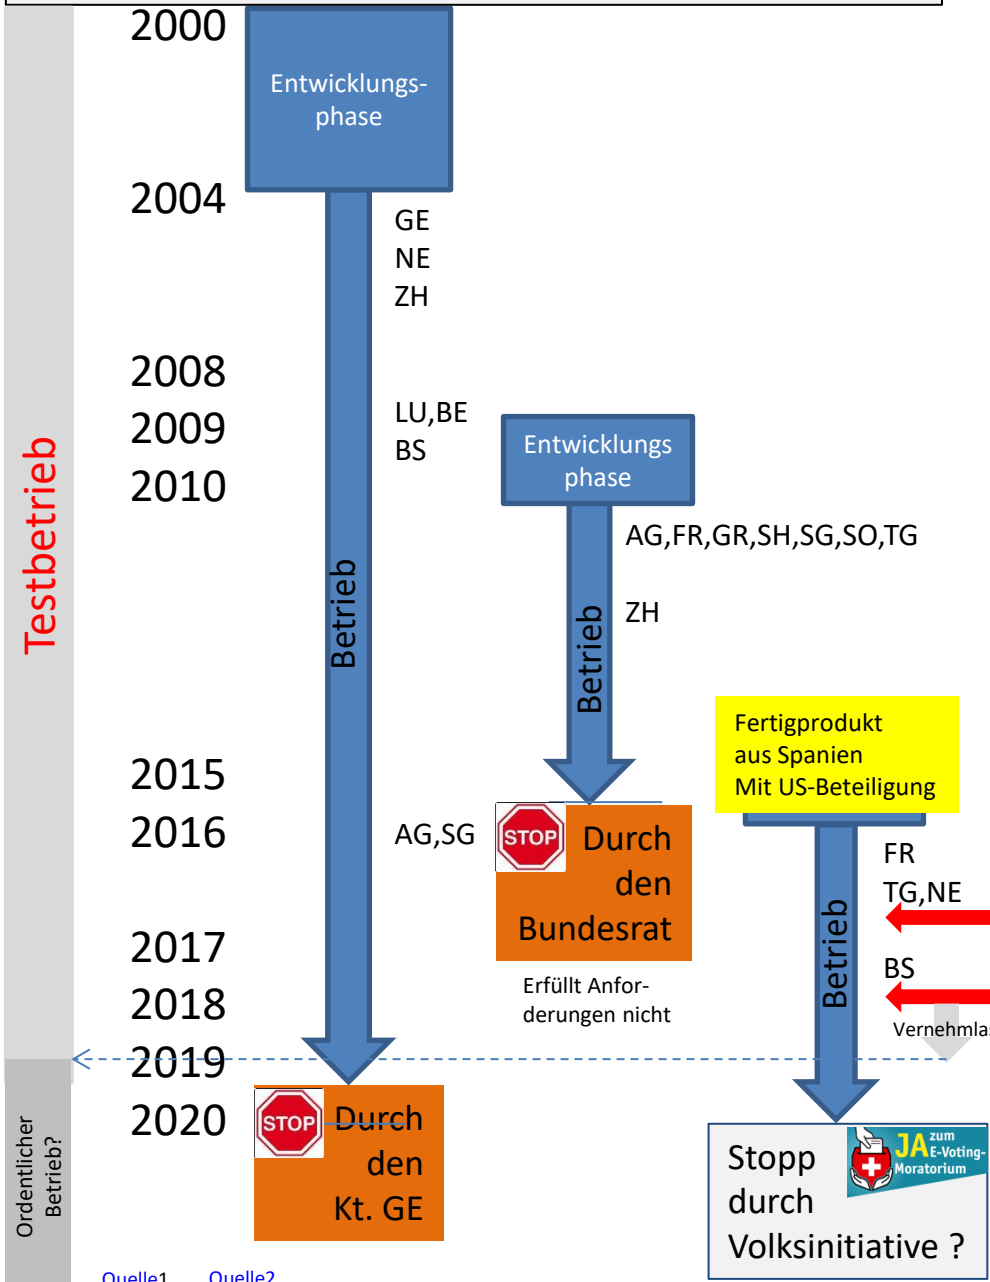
Testbetrieb

2000
Entwicklungsphase

2004
GE
NE
ZH

2008
2009
LU,BE
BS
2010

Entwicklungs phase
AG,FR,GR,SH,SG,SO,TG
ZH

Betrieb
Betrieb

Fertigprodukt
aus Spanien
Mit US-Beteiligung

2015
2016
AG,SG
STOP
Durch den Bundesrat
Erfüllt Anforderungen nicht

FR
TG,NE
BS
Betrieb

2017
2018
Vernehmla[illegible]
2019
2020
STOP
Durch den Kt. GE

Ordentlicher Betrieb?

Stopp durch Volksinitiative ?
JA zum E-Voting-Moratorium

Quelle1 Quelle2